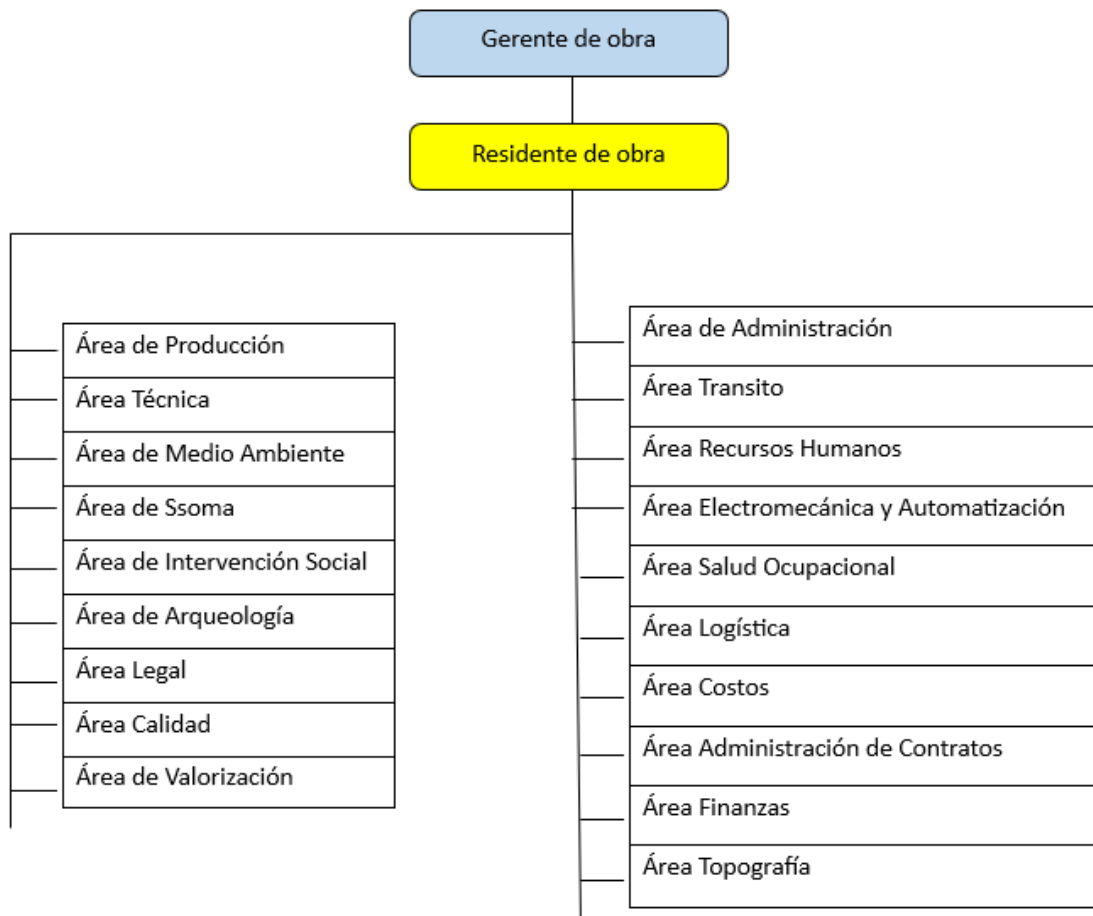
Gerente de obra

Residente de obra

Área de Producción
Área Técnica
Área de Medio Ambiente
Área de Ssoma
Área de Intervención Social
Área de Arqueología
Área Legal
Área Calidad
Área de Valorización

Área de Administración
Área Transito
Área Recursos Humanos
Área Electromecánica y Automatización
Área Salud Ocupacional
Área Logística
Área Costos
Área Administración de Contratos
Área Finanzas
Área Topografía